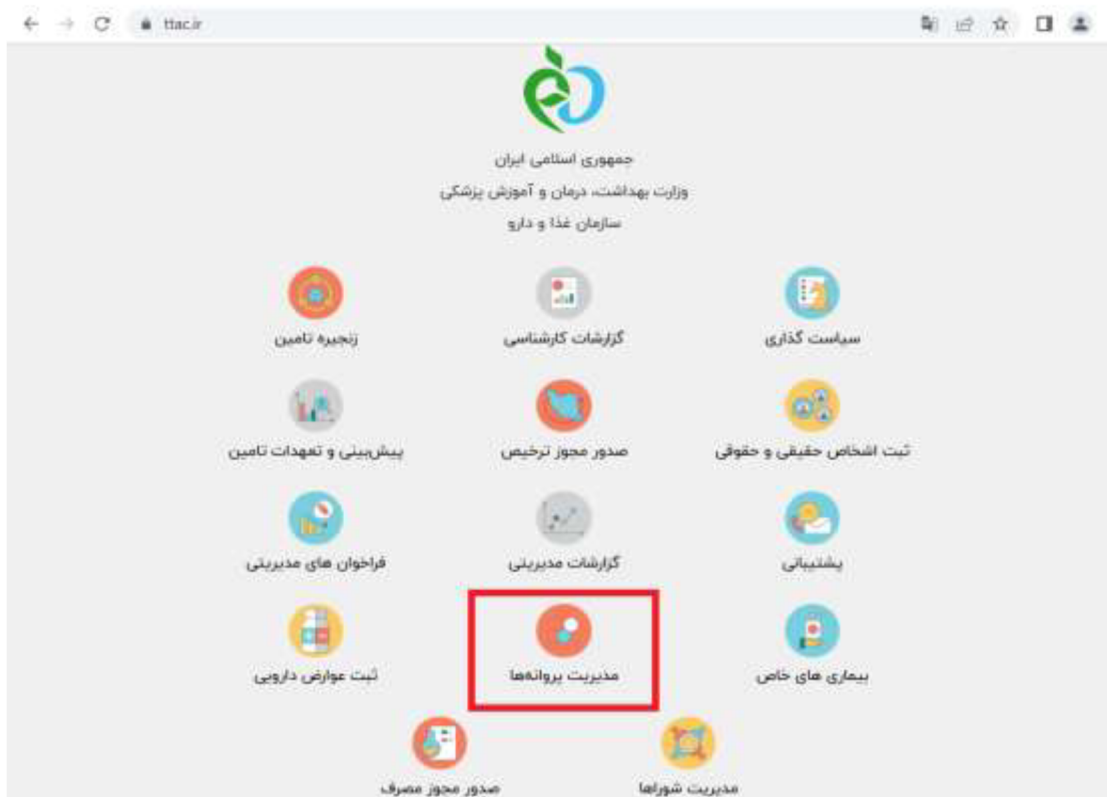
ttac.ir

جمهوری اسلامی ایران
وزارت بهداشت، درمان و آموزش پزشکی
سازمان غذا و دارو

سیاست گذاری
گزارشات کارشناسی
زنجیره تامین

ثبت اشخاص حقیقی و حقوقی
صدور مجوز ترخیص
پیش‌بینی و تعهدات تامین

پشتیبانی
گزارشات مدیریتی
فراخوان های مدیریتی

بیماری های خاص
مدیریت پروانه‌ها
ثبت عوارض دارویی

مدیریت شوراها
صدور مجوز مصرف